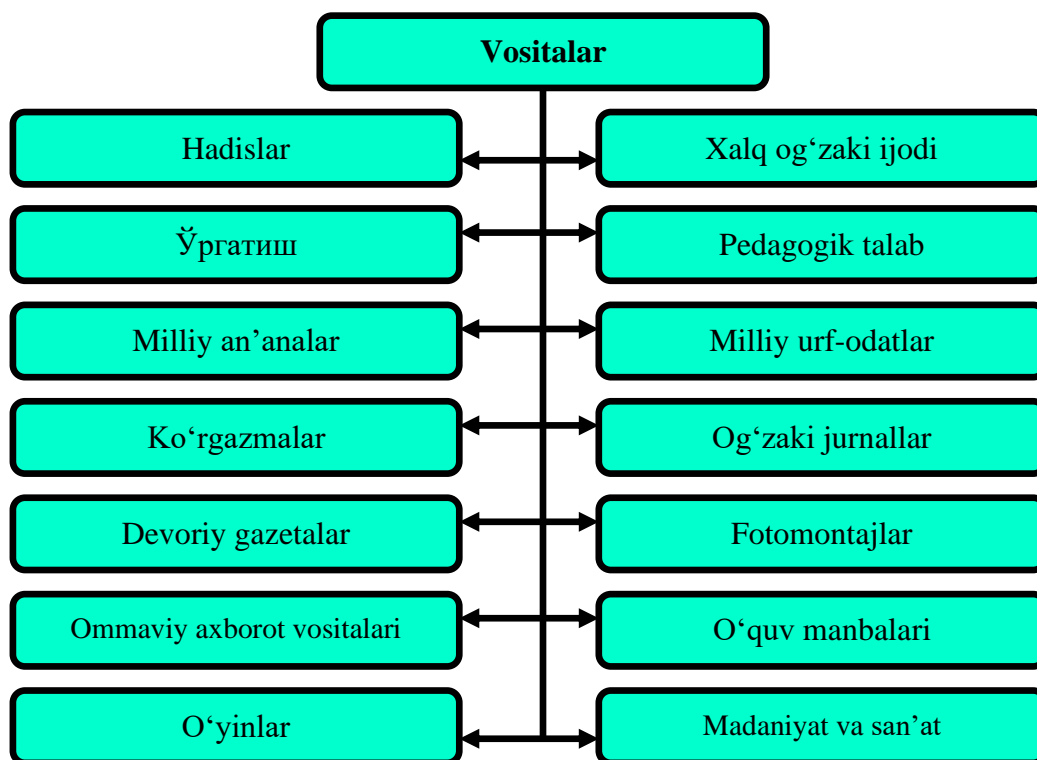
Vositalar

Hadislar

Xalq og‘zaki ijodi

Ўргатиш

Pedagogik talab

Milliy an’analar

Milliy urf-odatlar

Ko‘rgazmalar

Og‘zaki jurnallar

Devoriy gazetalar

Fotomontajlar

Ommaviy axborot vositalari

O‘quv manbalari

O‘yinlar

Madaniyat va san’at